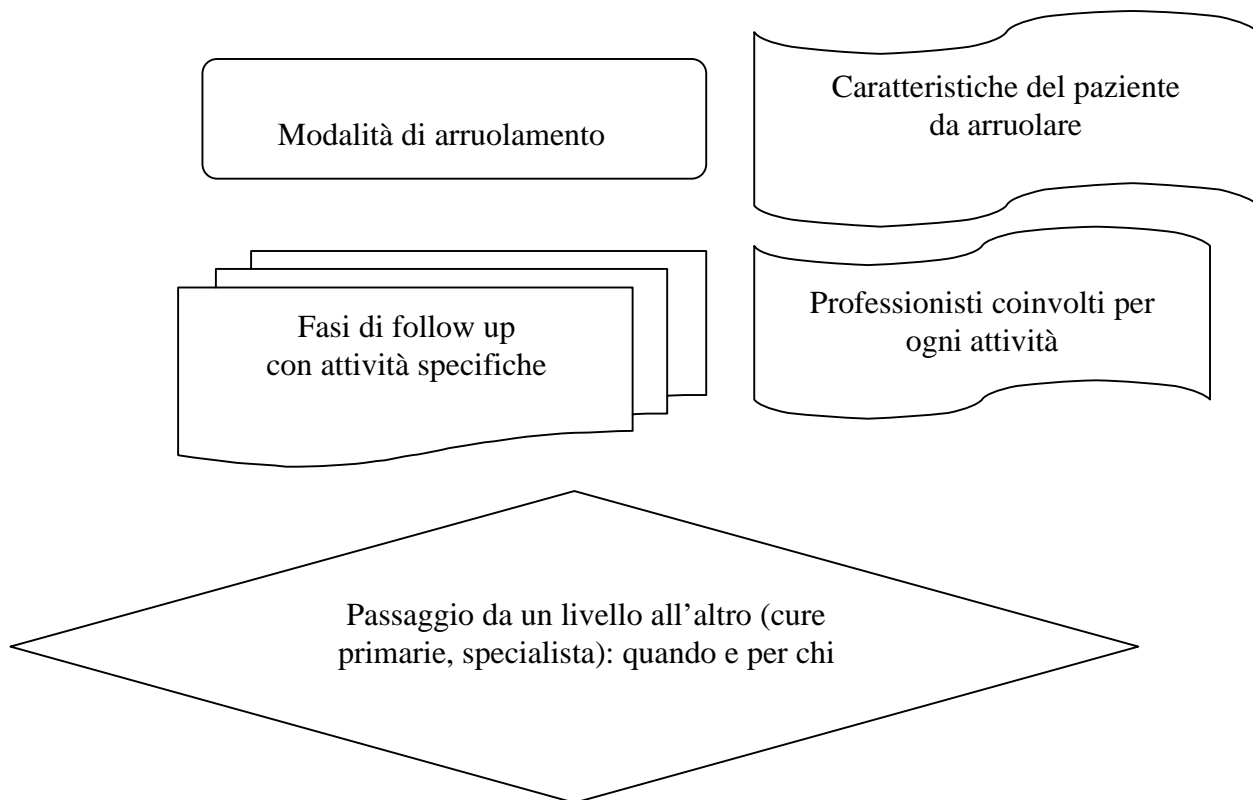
Modalità di arruolamento

Caratteristiche del paziente da arruolare

Fasi di follow up con attività specifiche

Professionisti coinvolti per ogni attività

Passaggio da un livello all'altro (cure primarie, specialista): quando e per chi